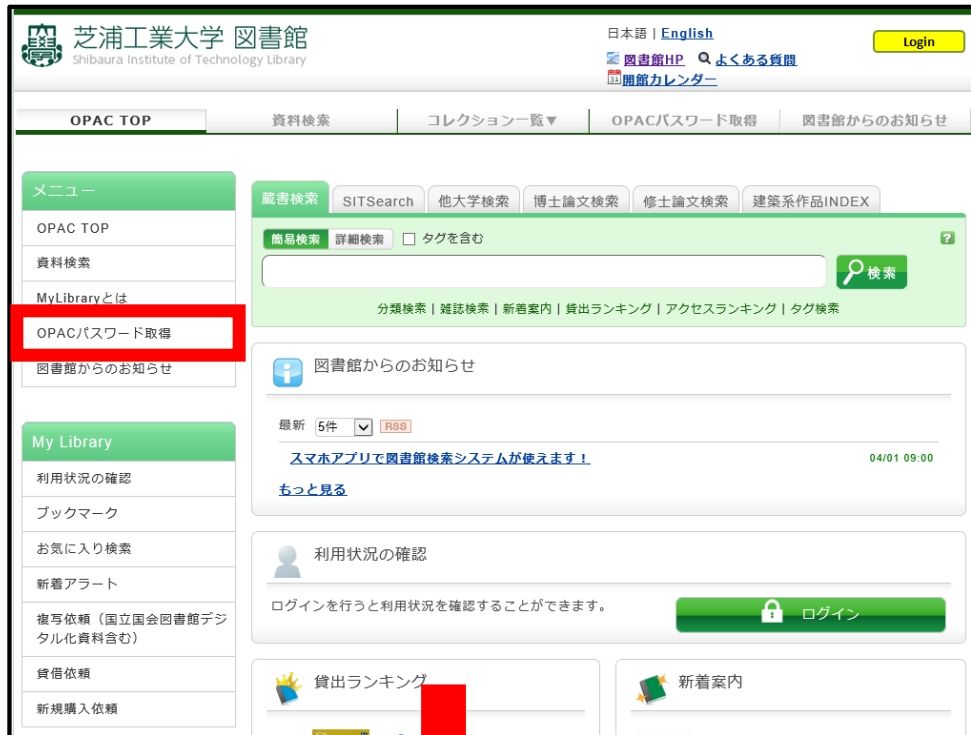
芝浦工業大学 図書館
Shibaura Institute of Technology Library

日本語 | English
図書館HP よくある質問
開館カレンダー
Login

OPAC TOP | 資料検索 | コレクション一覧▼ | OPACパスワード取得 | 図書館からのお知らせ

メニュー
OPAC TOP
資料検索
MyLibraryとは
OPACパスワード取得
図書館からのお知らせ

My Library
利用状況の確認
ブックマーク
お気に入り検索
新着アラート
複写依頼（国立国会図書館デジタル化資料含む）
貸借依頼
新規購入依頼

蔵書検索 | SITSearch | 他大学検索 | 博士論文検索 | 修士論文検索 | 建築系作品INDEX

簡易検索 | 詳細検索 | タグを含む
?
検索
分類検索 | 雑誌検索 | 新着案内 | 貸出ランキング | アクセスランキング | タグ検索

図書館からのお知らせ
最新 5件 RSS
スマホアプリで図書館検索システムが使えます！ 04/01 09:00
もっと見る

利用状況の確認
ログインを行うと利用状況を確認することができます。
ログイン

貸出ランキング
新着案内